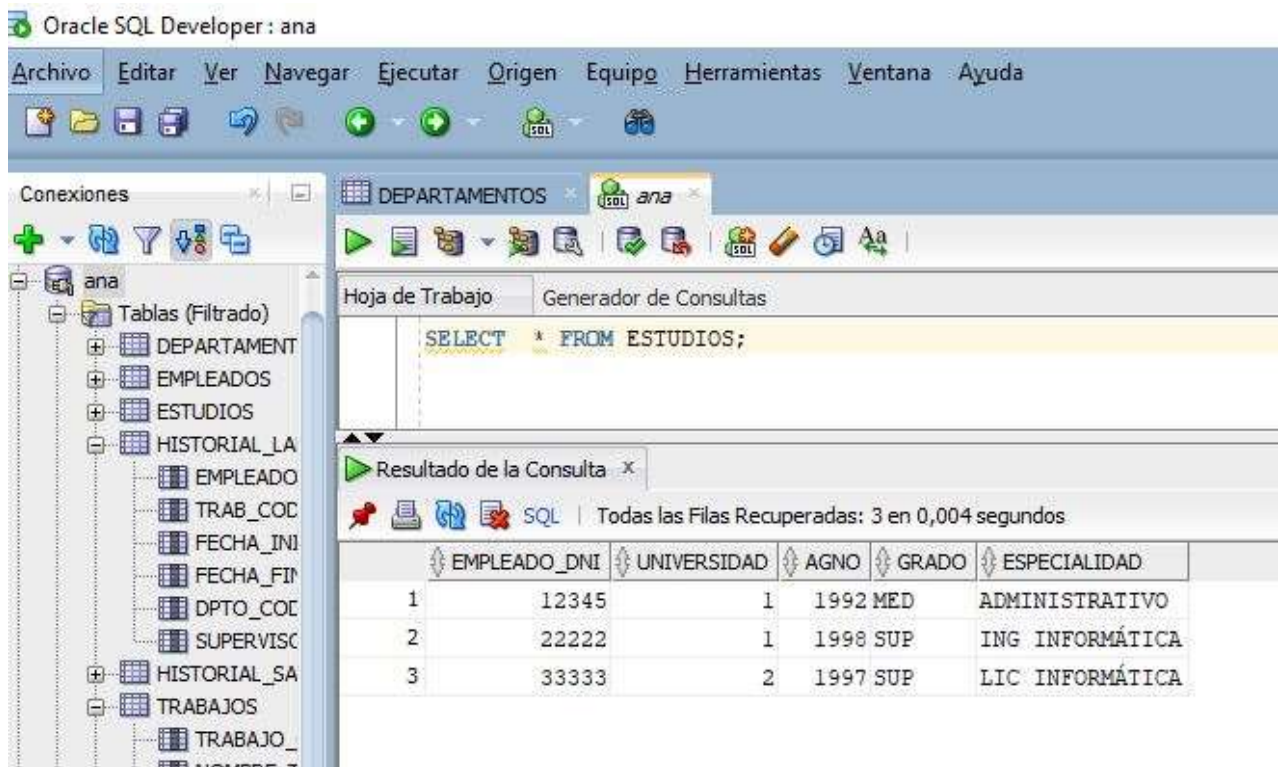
Oracle SQL Developer : ana

Archivo Editar Ver Navegar Ejecutar Origen Equipo Herramientas Ventana Ayuda

Conexiones

ana
Tablas (Filtrado)
DEPARTAMENT
EMPLEADOS
ESTUDIOS
HISTORIAL_LA
EMPLEADO
TRAB_COD
FECHA_INI
FECHA_FIN
DPTO_COD
SUPERVISC
HISTORIAL_SA
TRABAJOS
TRABAJO_

DEPARTAMENTOS

ana

Hoja de Trabajo

Generador de Consultas

SELECT * FROM ESTUDIOS;

Resultado de la Consulta

SQL | Todas las Filas Recuperadas: 3 en 0,004 segundos

| | EMPLEADO_DNI | UNIVERSIDAD | AGNO | GRADO | ESPECIALIDAD |
|---|---|---|---|---|---|
| 1 | 12345 | 1 | 1992 | MED | ADMINISTRATIVO |
| 2 | 22222 | 1 | 1998 | SUP | ING INFORMÁTICA |
| 3 | 33333 | 2 | 1997 | SUP | LIC INFORMÁTICA |